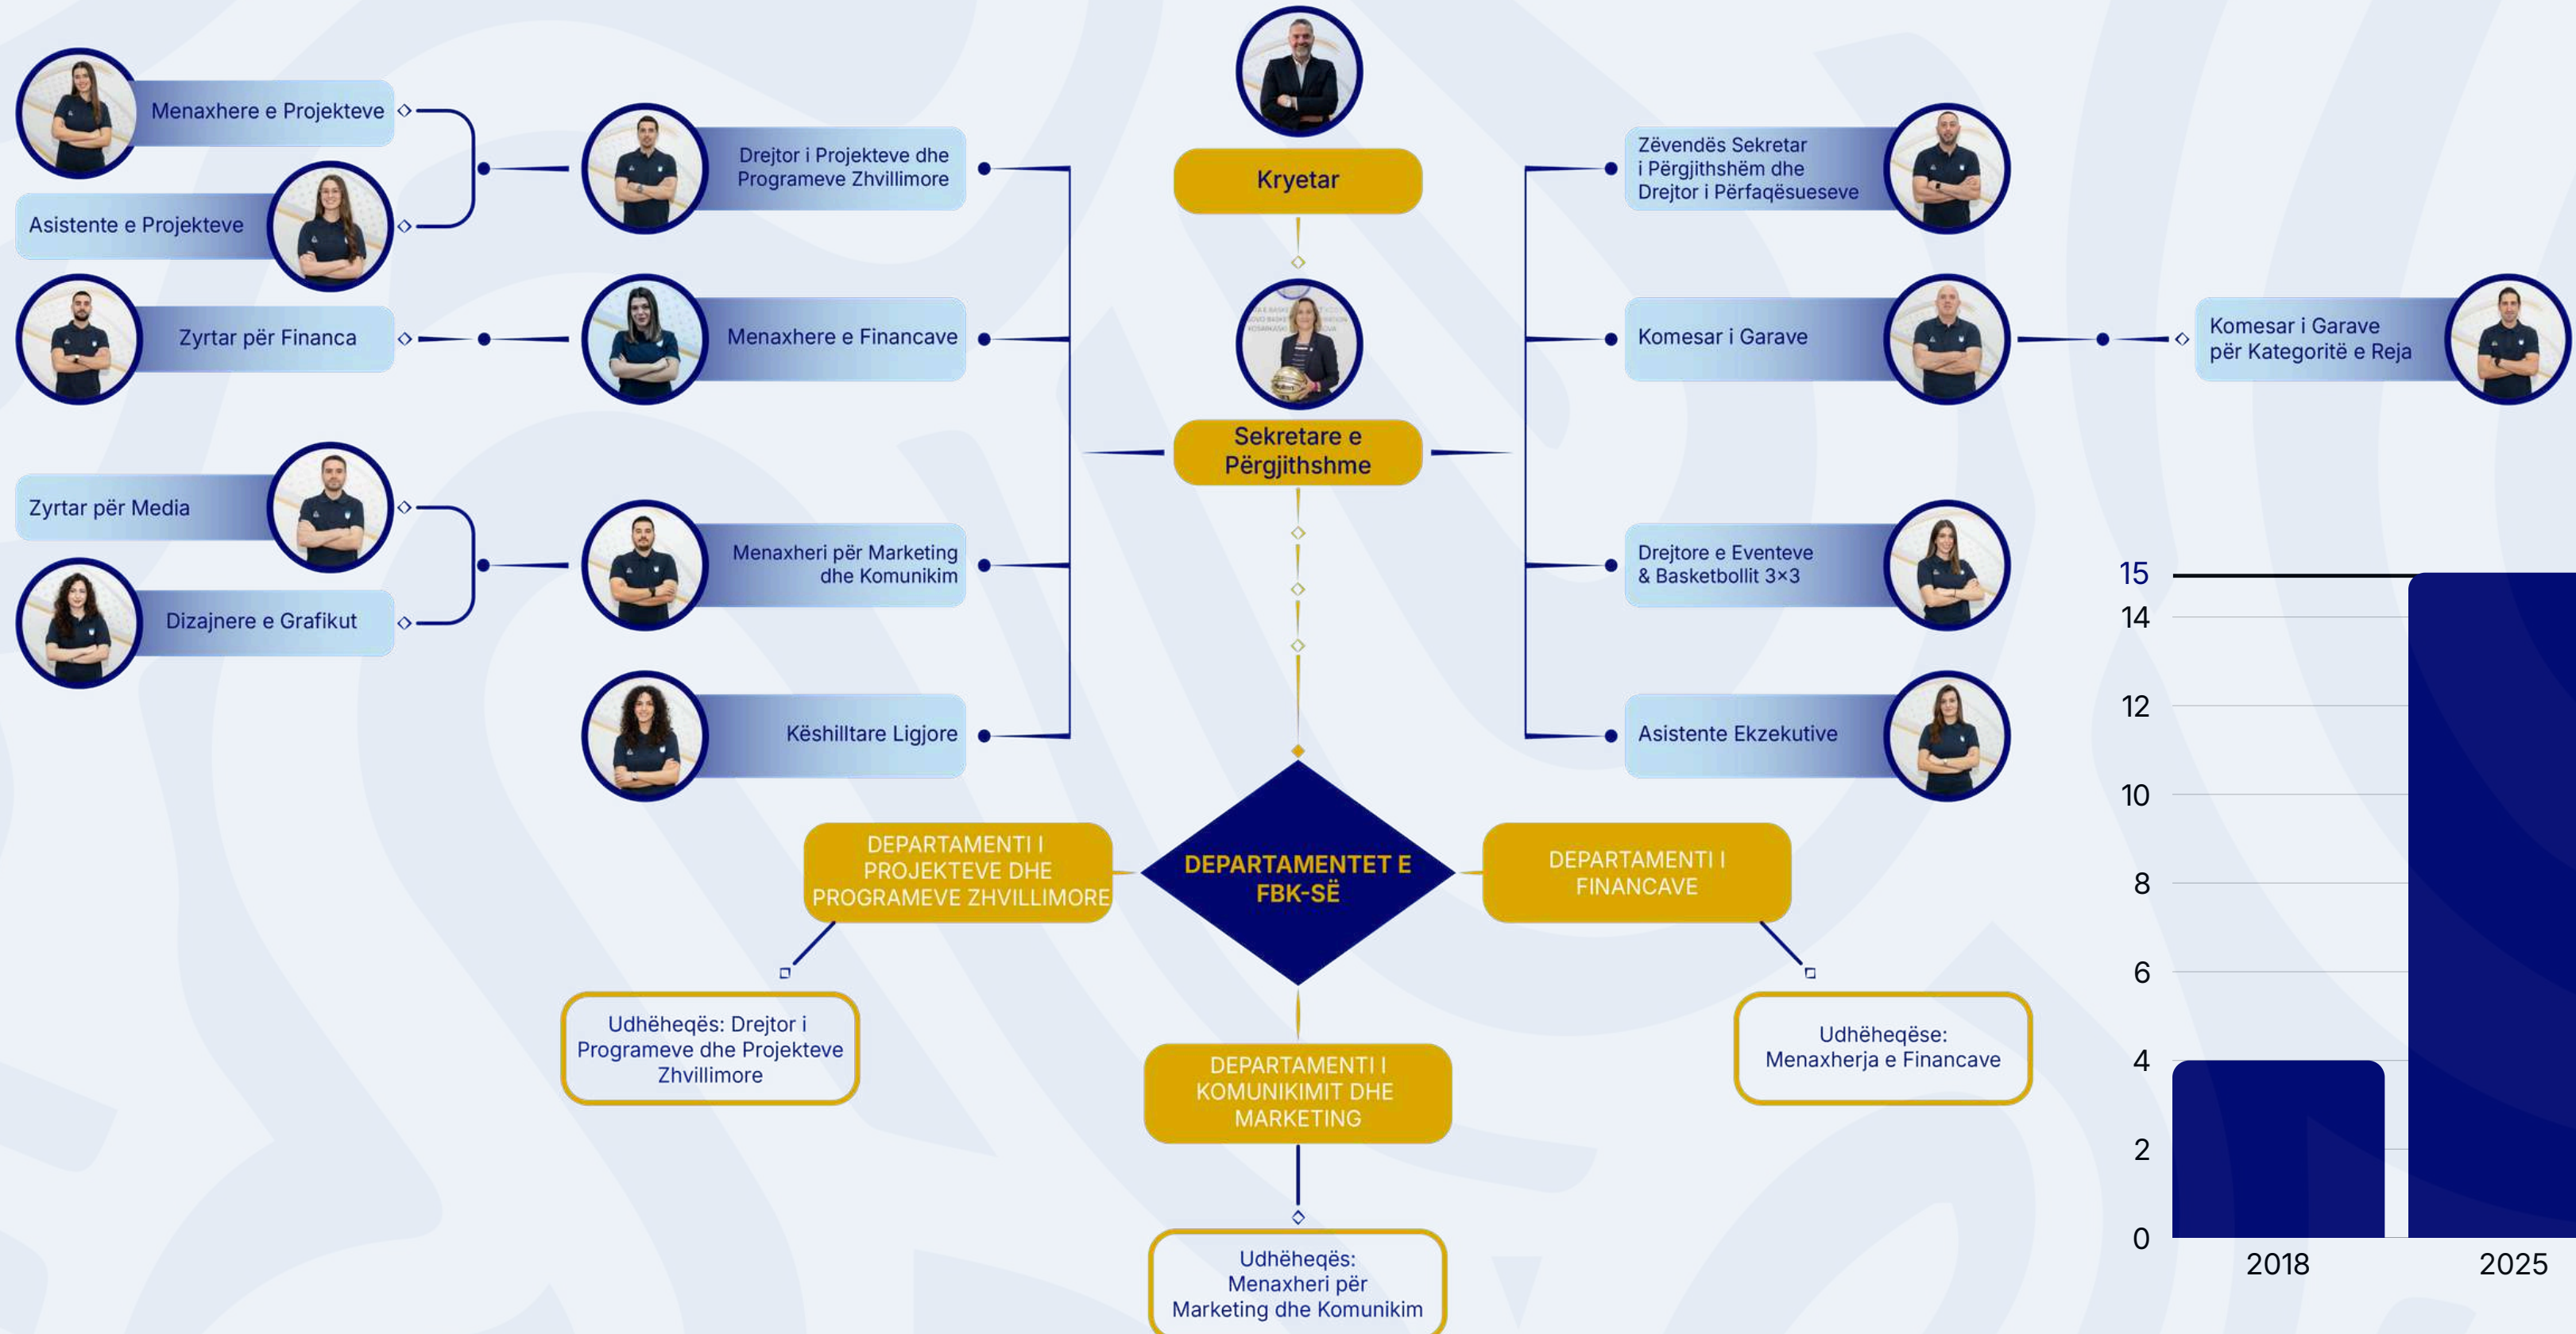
Menaxhere e Projekteve

Asistente e Projekteve

Zyrtar për Financa

Drejtor i Projekteve dhe Programeve Zhvillimore

Menaxhere e Financave

Kryetar

Sekretare e Përgjithshme

Zëvendës Sekretar i Përgjithshëm dhe Drejtor i Përfaqësueseve

Komesar i Garave

Komesar i Garave për Kategoritë e Reja

Zyrtar për Media

Dizajnere e Grafikut

Menaxheri për Marketing dhe Komunikim

Këshilltare Ligjore

Drejtore e Eventeve & Basketbollit 3×3

Asistente Ekzekutive

DEPARTAMENTI I PROJEKTEVE DHE PROGRAMEVE ZHVILLIMORE

DEPARTAMENTET E FBK-SË

DEPARTAMENTI I FINANCAVE

Udhëheqës: Drejtor i Programeve dhe Projekteve Zhvillimore

DEPARTAMENTI I KOMUNIKIMIT DHE MARKETING

Udhëheqëse: Menaxherja e Financave

Udhëheqës: Menaxheri për Marketing dhe Komunikim

15
14
12
10
8
6
4
2
0
2018
2025